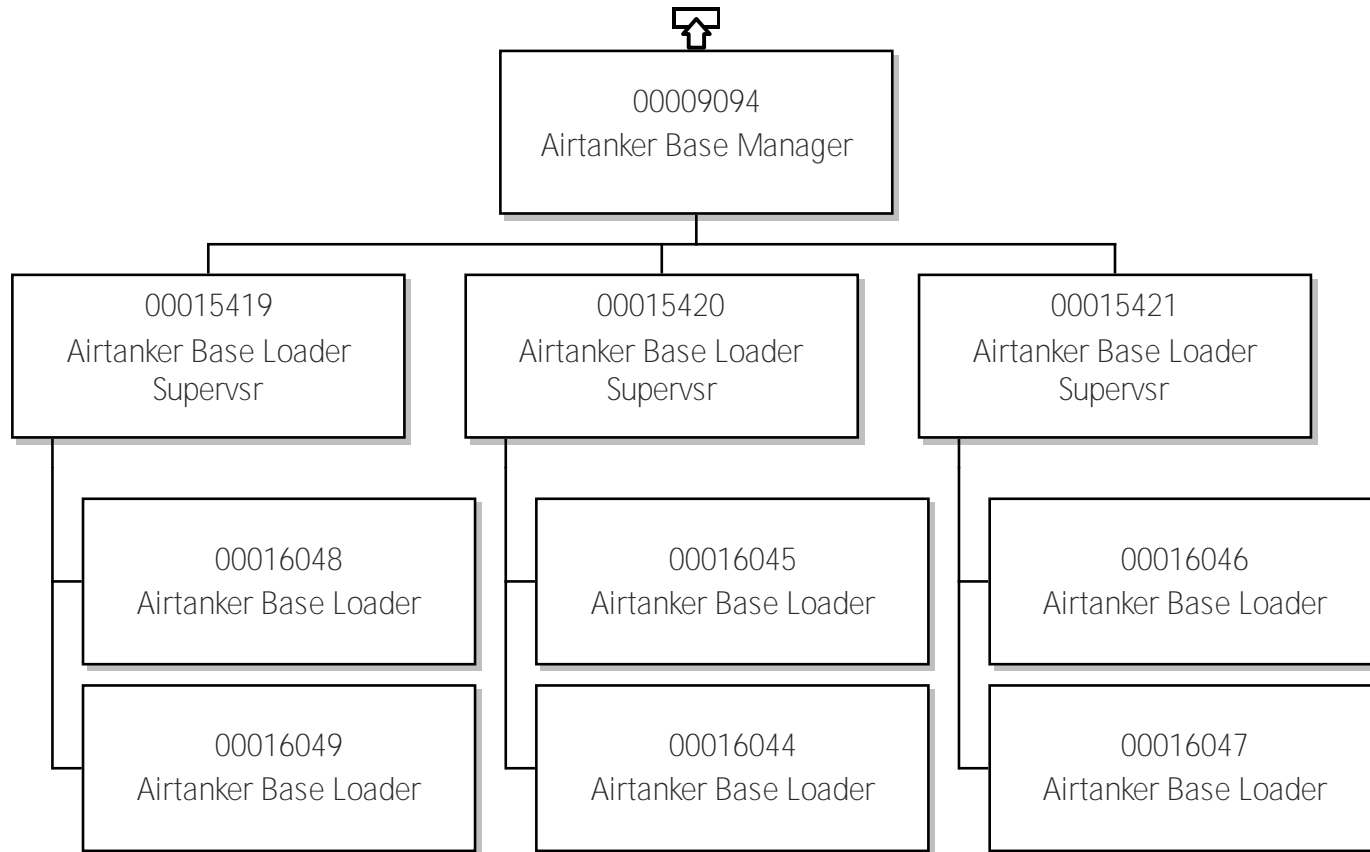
00009094
Airtanker Base Manager

00015419
Airtanker Base Loader Supervsr

00016048
Airtanker Base Loader

00016049
Airtanker Base Loader

00015420
Airtanker Base Loader Supervsr

00016045
Airtanker Base Loader

00016044
Airtanker Base Loader

00015421
Airtanker Base Loader Supervsr

00016046
Airtanker Base Loader

00016047
Airtanker Base Loader